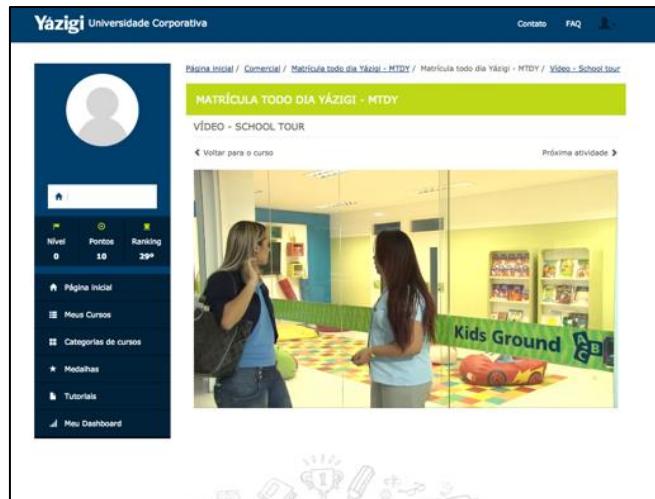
Yázigi Universidade Corporativa

Contato FAQ

Nível 0
Pontos 10
Ranking 29º

Página inicial
Meus Cursos
Categorias de cursos
Medalhas
Tutoriais
Meu Dashboard

Página inicial / Comercial / Matrícula todo dia Yázigi - MTDY / Matrícula todo dia Yázigi - MTDY / Vídeo - School tour

MATRÍCULA TODO DIA YÁZIGI - MTDY

VÍDEO - SCHOOL TOUR

Voltar para o curso

Próxima atividade

Kids Ground